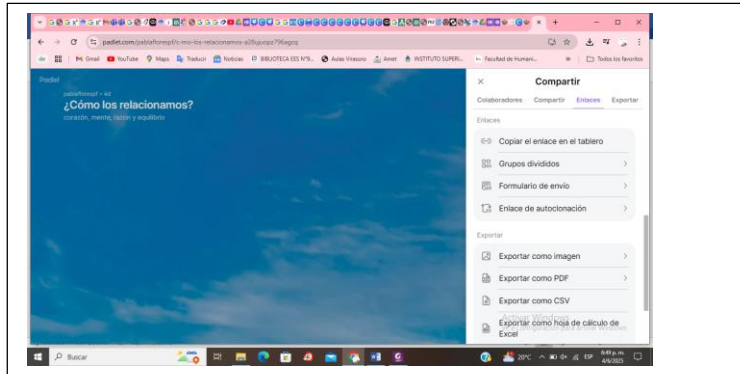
padlet.com/pablaforesp/c-mo-los-relacionamos-a2bujuopz796agcq

M Gmail YouTube Maps Traducir Noticias BIBLIOTECA ESS N°9... Aulas Virtuales Amet INSTITUTO SUPERI... Facultad de Humani... Todos los favoritos

Padlet

pablaforesp + 4d

¿Cómo los relacionamos?

corazón, mente, razón y equilibrio

Compartir

Colaboradores Compartir Enlaces Exportar

Enlaces

Copiar el enlace en el tablero

Grupos divididos

Formulario de envío

Enlace de autoclonación

Exportar

Exportar como imagen

Exportar como PDF

Exportar como CSV

Exportar como hoja de cálculo de Excel

Activar Windows

Buscar

20°C ESP 6:49 p. m. 4/6/2025